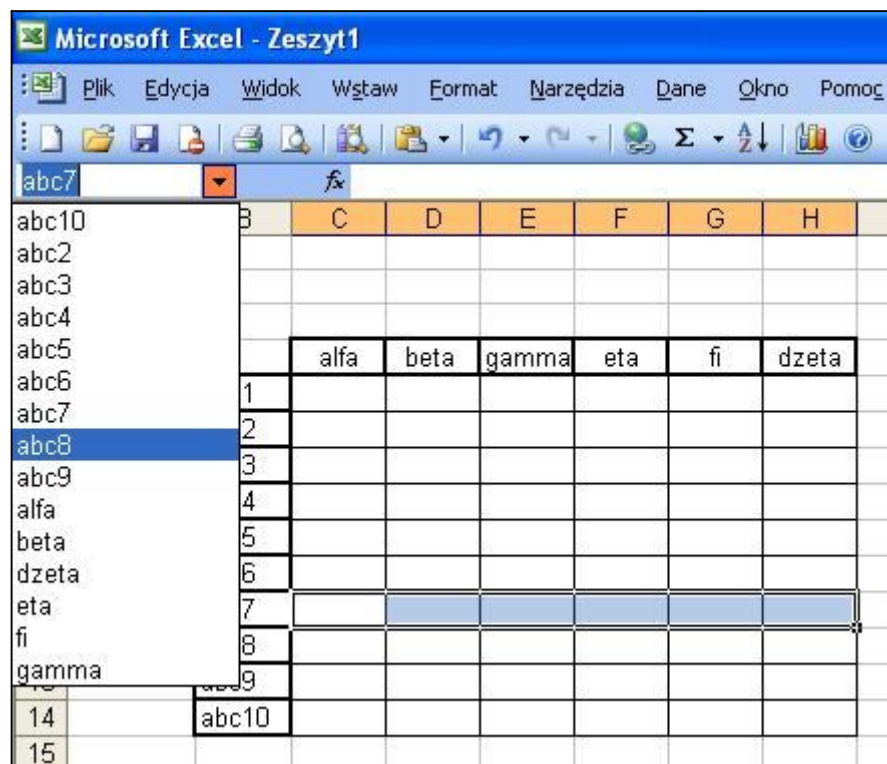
Microsoft Excel - Zeszyt1

Plik Edycja Widok Wstaw Format Narzędzia Dane Okno Pomoc

abc7

abc10
abc2
abc3
abc4
abc5
abc6
abc7
abc8
abc9
alfa
beta
dzeta
eta
fi
gamma

| | B | C | D | E | F | G | H |
|---|---|---|---|---|---|---|---|
| | | alfa | beta | gamma | eta | fi | dzeta |
| | 1 | | | | | | |
| | 2 | | | | | | |
| | 3 | | | | | | |
| | 4 | | | | | | |
| | 5 | | | | | | |
| | 6 | | | | | | |
| | 7 | | | | | | |
| | 8 | | | | | | |
| | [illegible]9 | | | | | | |
| 14 | abc10 | | | | | | |
| 15 | | | | | | | |